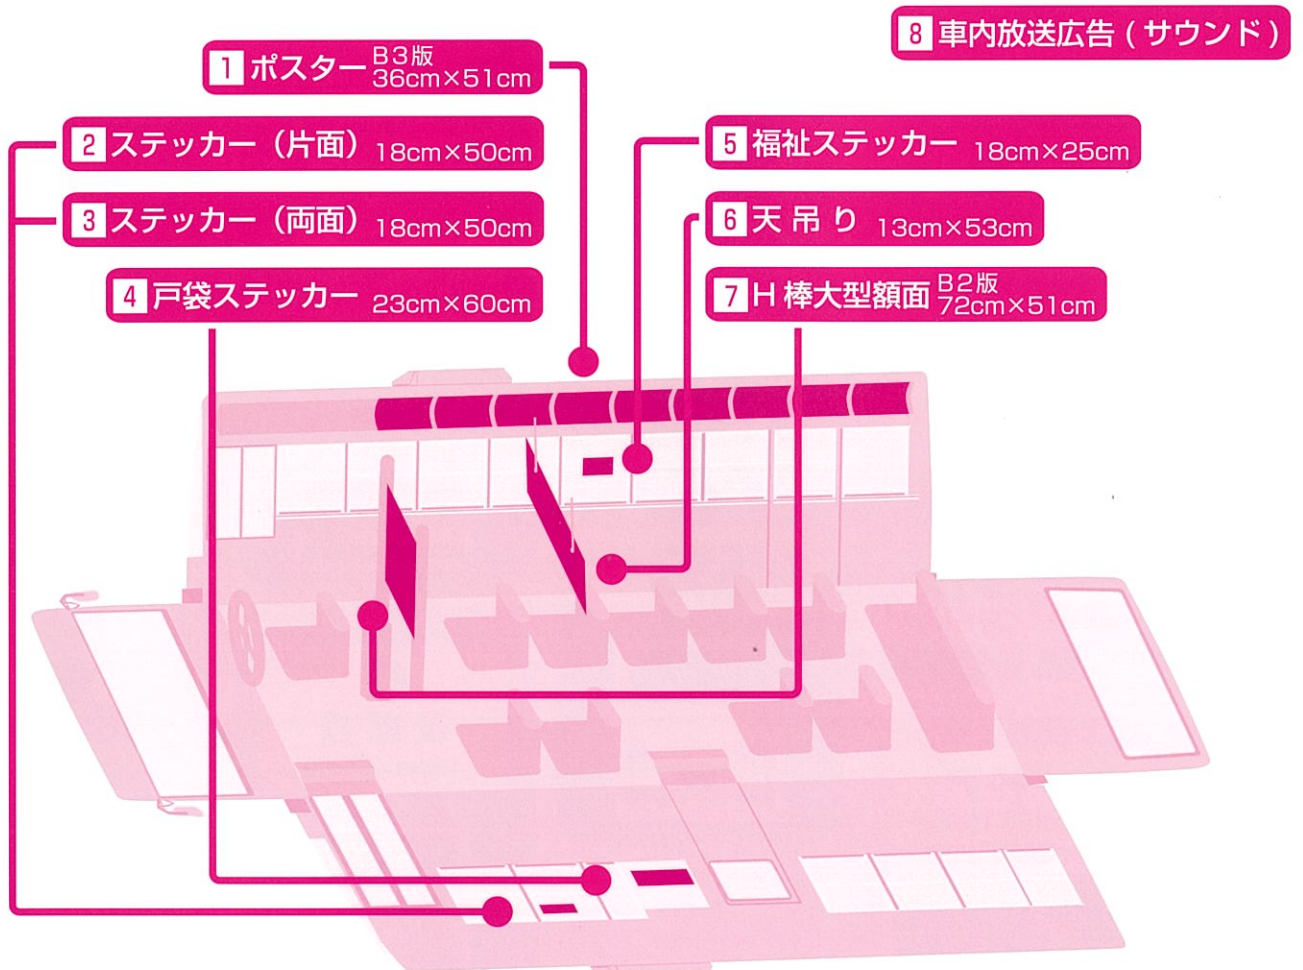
8 車内放送広告（サウンド）

1 ポスター B3版 36cm×51cm

2 ステッカー（片面） 18cm×50cm

3 ステッカー（両面） 18cm×50cm

4 戸袋ステッカー 23cm×60cm

5 福祉ステッカー 18cm×25cm

6 天吊り 13cm×53cm

7 H棒大型額面 B2版 72cm×51cm